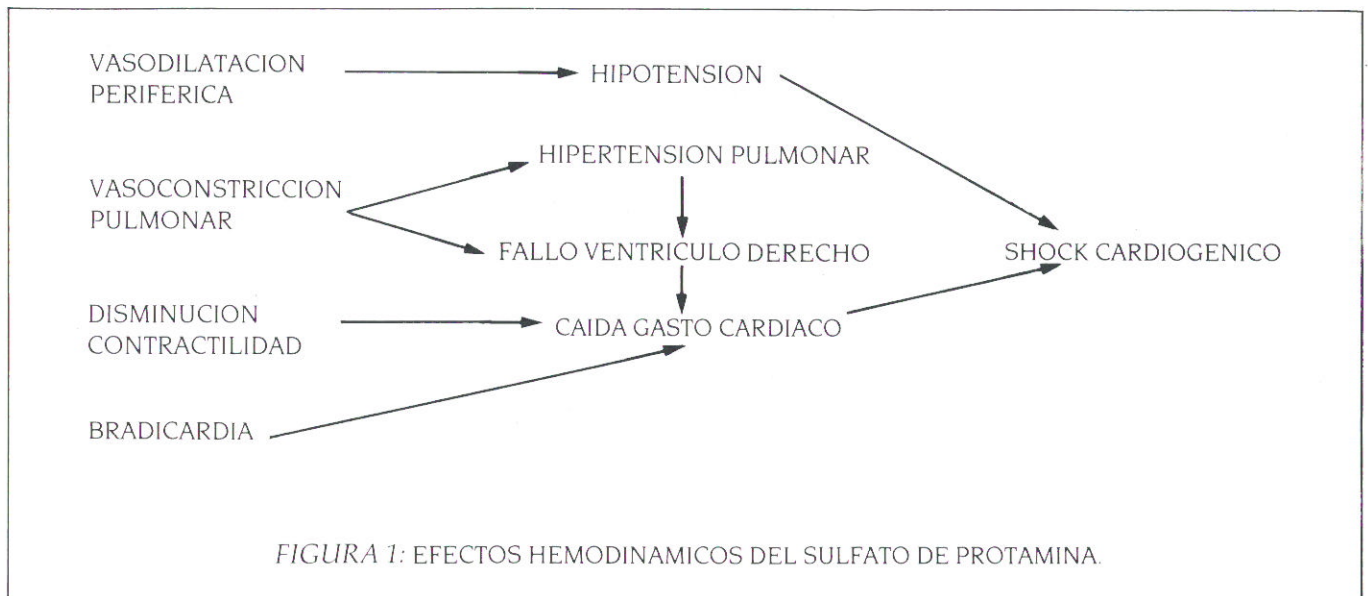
VASODILATACION PERIFERICA

HIPOTENSION

HIPERTENSION PULMONAR

VASOCONSTRICCION PULMONAR

FALLO VENTRICULO DERECHO

SHOCK CARDIOGENICO

DISMINUCION CONTRACTILIDAD

CAIDA GASTO CARDIACO

BRADICARDIA

FIGURA 1: EFECTOS HEMODINAMICOS DEL SULFATO DE PROTAMINA.